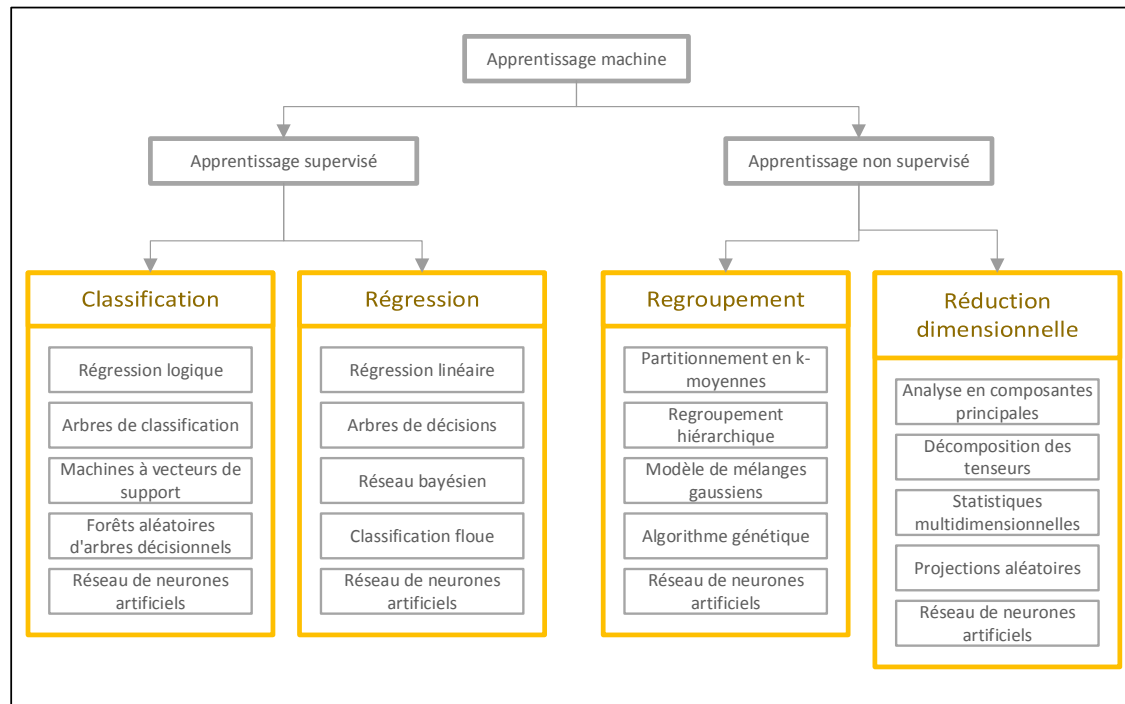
Apprentissage machine

Apprentissage supervisé

Apprentissage non supervisé

Classification

Régression logique

Arbres de classification

Machines à vecteurs de support

Forêts aléatoires d'arbres décisionnels

Réseau de neurones artificiels

Régression

Régression linéaire

Arbres de décisions

Réseau bayésien

Classification floue

Réseau de neurones artificiels

Regroupement

Partitionnement en k-moyennes

Regroupement hiérarchique

Modèle de mélanges gaussiens

Algorithme génétique

Réseau de neurones artificiels

Réduction dimensionnelle

Analyse en composantes principales

Décomposition des tenseurs

Statistiques multidimensionnelles

Projections aléatoires

Réseau de neurones artificiels